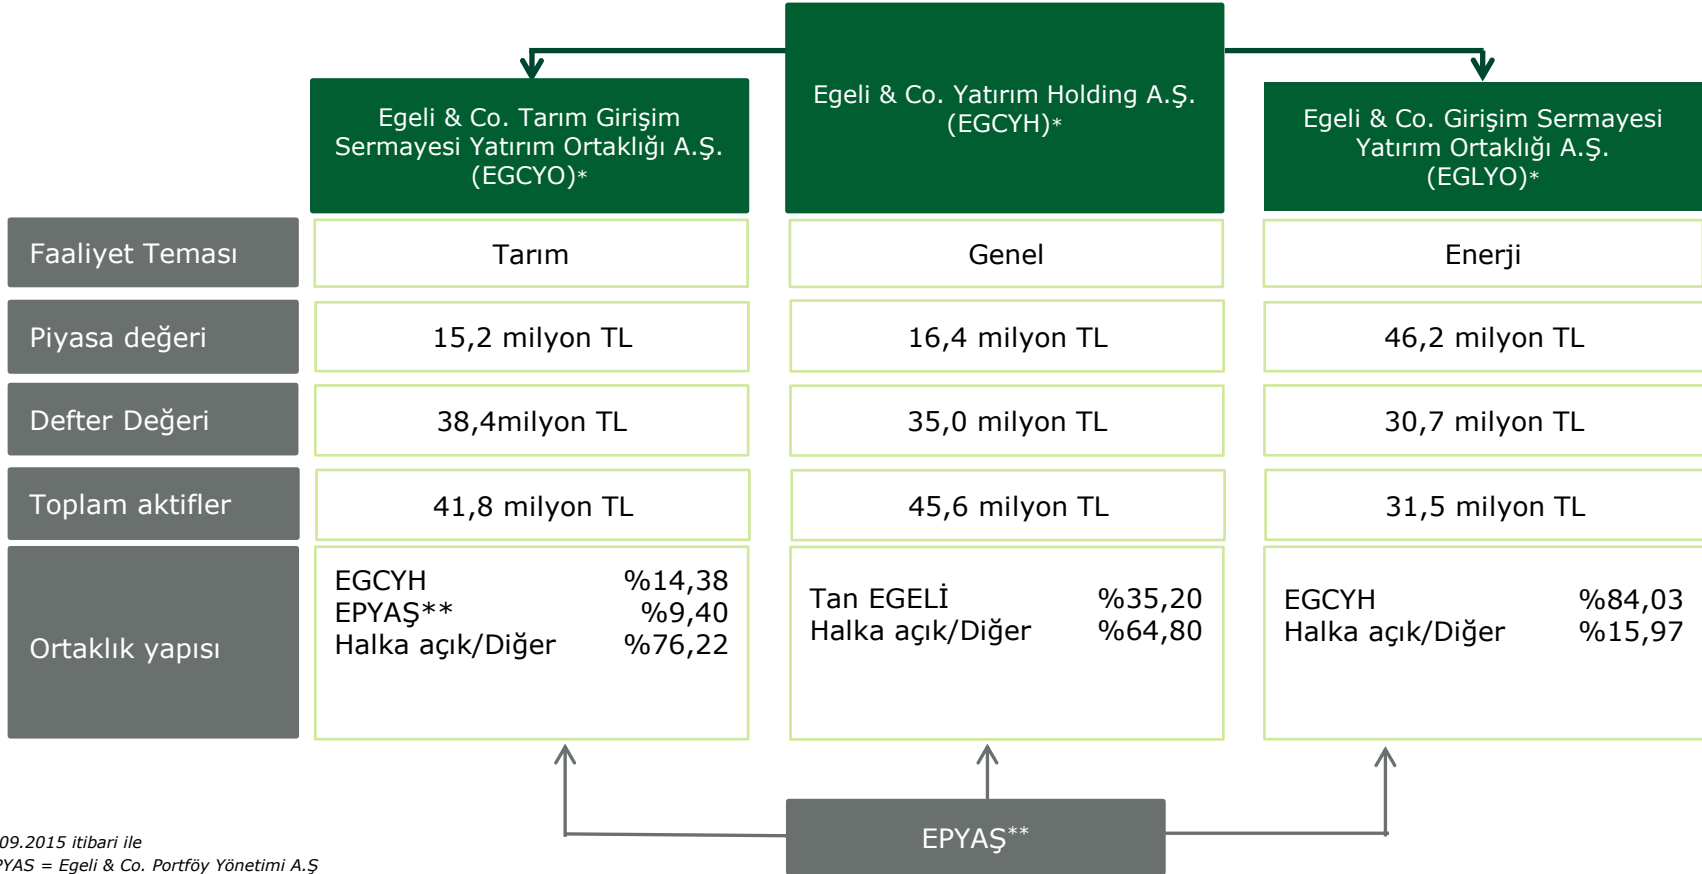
Egeli & Co. Yatırım Holding A.Ş. (EGCYH)*

Egeli & Co. Tarım Girişim Sermayesi Yatırım Ortaklığı A.Ş. (EGCYO)*

Egeli & Co. Girişim Sermayesi Yatırım Ortaklığı A.Ş. (EGLYO)*

| | Egeli & Co. Tarım Girişim Sermayesi Yatırım Ortaklığı A.Ş. (EGCYO)* | Egeli & Co. Yatırım Holding A.Ş. (EGCYH)* | Egeli & Co. Girişim Sermayesi Yatırım Ortaklığı A.Ş. (EGLYO)* |
|---|---|---|---|
| Faaliyet Teması | Tarım | Genel | Enerji |
| Piyasa değeri | 15,2 milyon TL | 16,4 milyon TL | 46,2 milyon TL |
| Defter Değeri | 38,4milyon TL | 35,0 milyon TL | 30,7 milyon TL |
| Toplam aktifler | 41,8 milyon TL | 45,6 milyon TL | 31,5 milyon TL |
| Ortaklık yapısı | EGCYH %14,38<br>EPYAŞ** %9,40<br>Halka açık/Diğer %76,22 | Tan EGELİ %35,20<br>Halka açık/Diğer %64,80 | EGCYH %84,03<br>Halka açık/Diğer %15,97 |

EPYAŞ**

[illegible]09.2015 itibari ile
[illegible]YAS = Egeli & Co. Portföy Yönetimi A.Ş